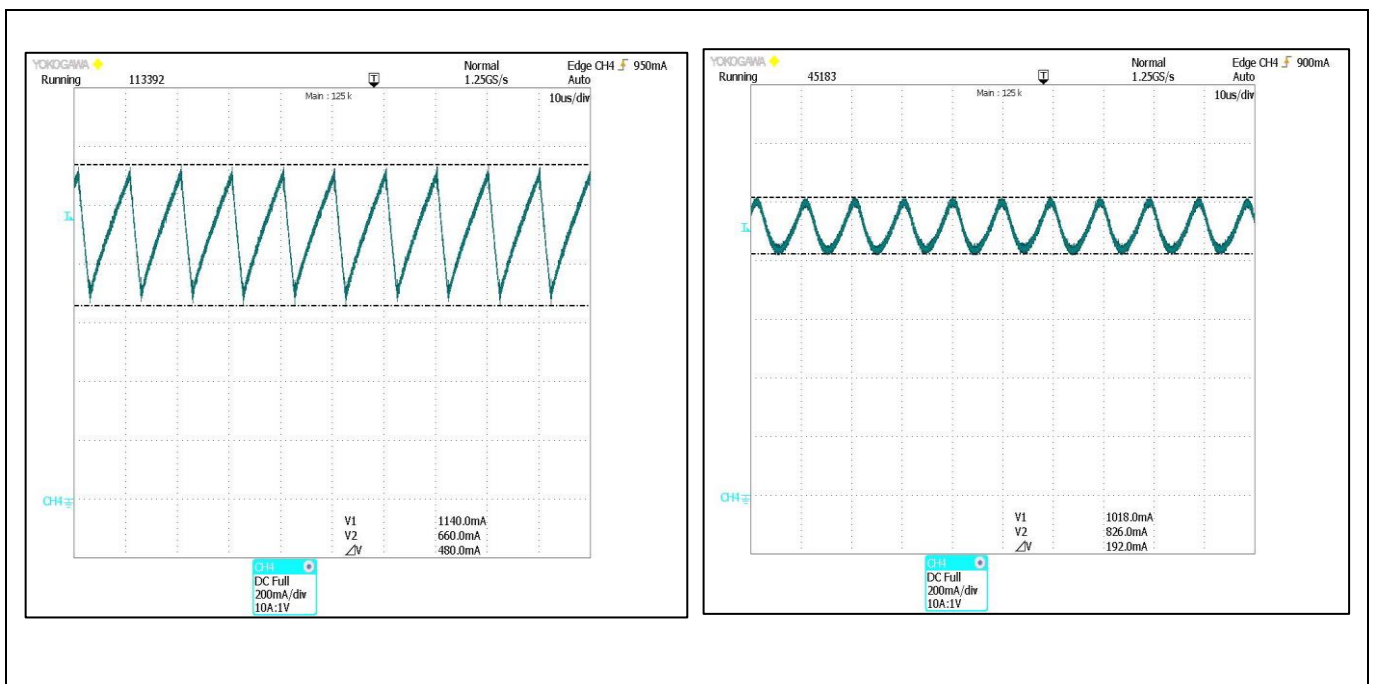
YOKOGAWA
Running 113392
Normal 1.25GS/s
Edge CH4 950mA Auto
Main : 125 k
10us/div
IL
CH4
V1 1140.0mA
V2 660.0mA
∆V 480.0mA
CH4
DC Full
200mA/div
10A:1V

YOKOGAWA
Running 45183
Normal 1.25GS/s
Edge CH4 900mA Auto
Main : 125 k
10us/div
IL
CH4
V1 1018.0mA
V2 826.0mA
∆V 192.0mA
CH4
DC Full
200mA/div
10A:1V